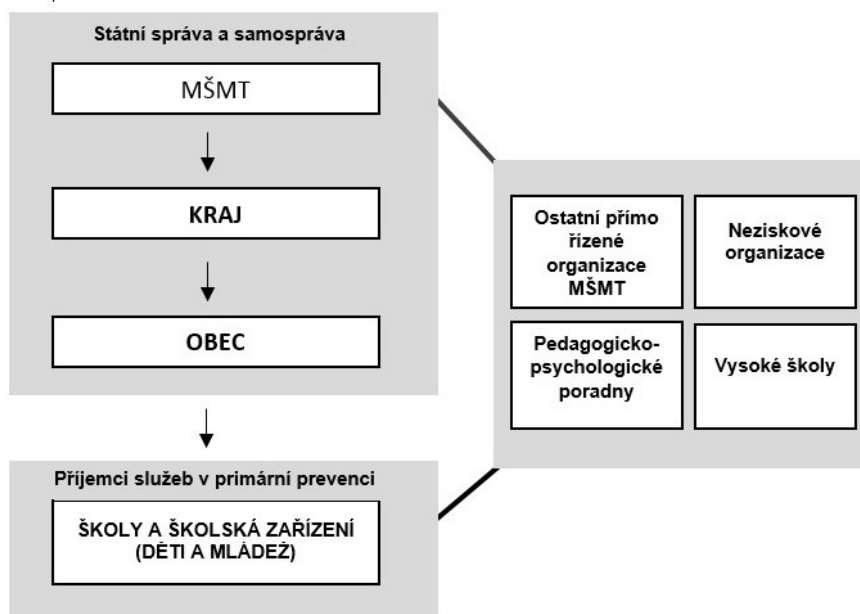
Státní správa a samospráva

MŠMT

KRAJ

OBEC

Ostatní přímo řízené organizace MŠMT

Neziskové organizace

Pedagogicko-psychologické poradny

Vysoké školy

Příjemci služeb v primární prevenci

ŠKOLY A ŠKOLSKÁ ZAŘÍZENÍ (DĚTI A MLÁDEŽ)